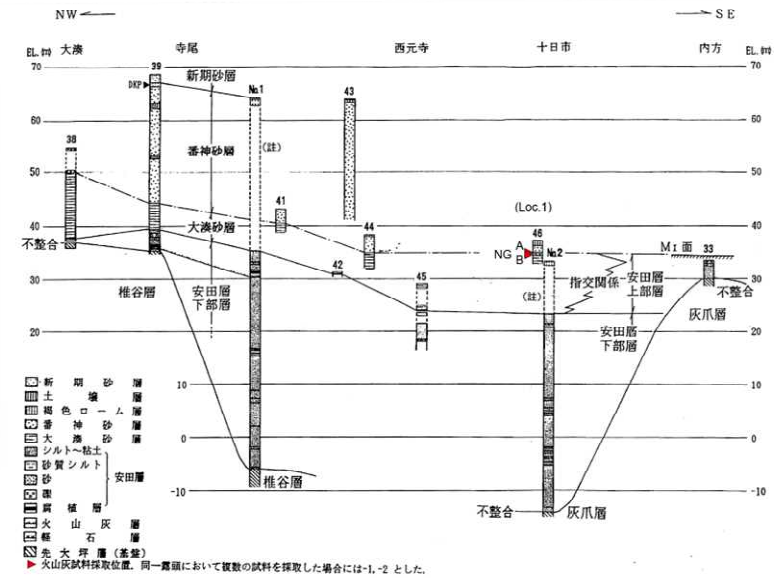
NW ← → SE

EL.(m) 大湊 寺尾 西元寺 十日市 内方 EL.(m)

70 60 50 40 30 20 10 0 -10

39 DKP No.1 43 38 41 44 42 45 46 No.2 33

新期砂層
番神砂層
(註)
大湊砂層
不整合
椎谷層
安田層下部層
(Loc.1)
A NG B
(註)
指交関係
MI面
安田層上部層
安田層下部層
不整合
灰爪層
椎谷層
不整合
灰爪層

新期砂層
土壌層
褐色ローム層
番神砂層
大湊砂層
シルト〜粘土
砂質シルト
砂
礫
安田層
腐植層
火山灰層
軽石層
先大坪層(基盤)
▶ 火山灰試料採取位置。同一露頭において複数の試料を採取した場合には-1,-2 とした。